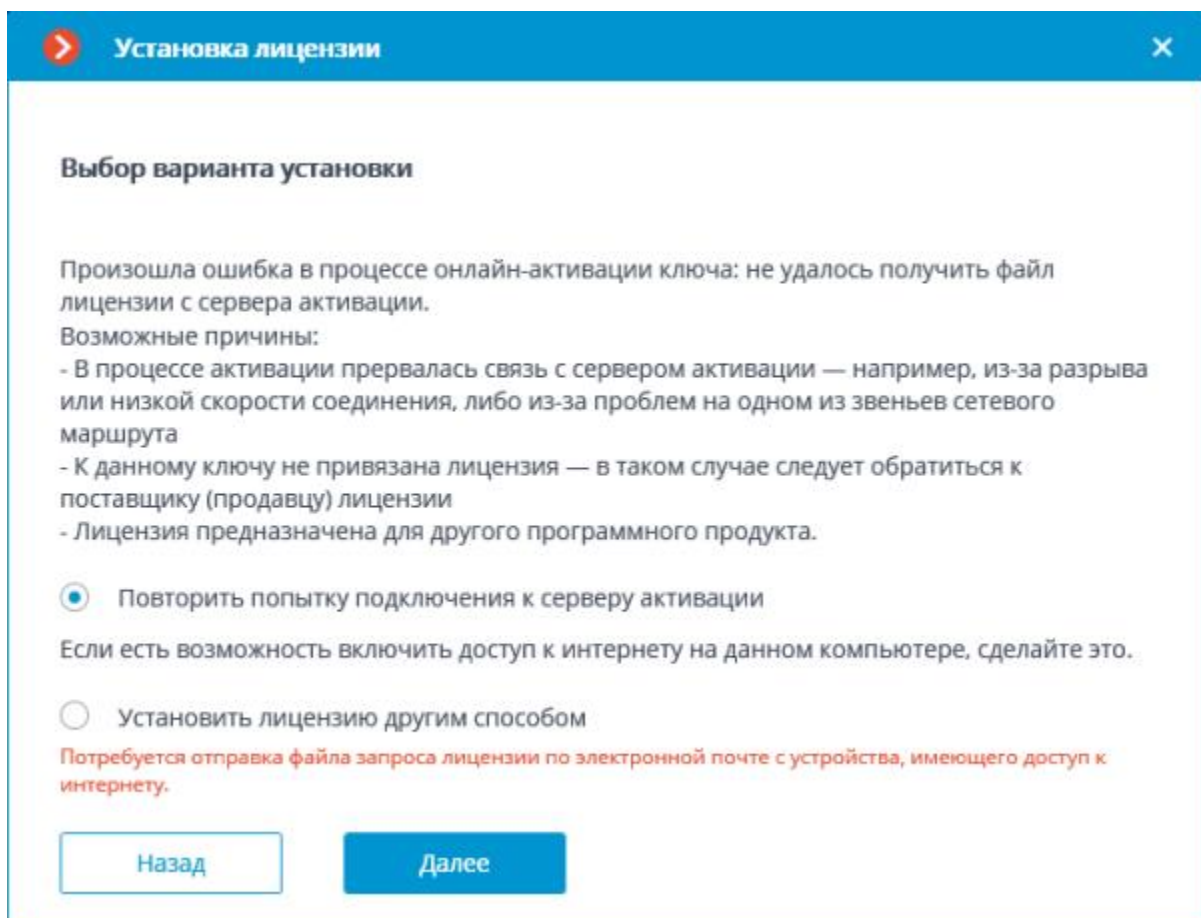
Установка лицензии

×

Выбор варианта установки

Произошла ошибка в процессе онлайн-активации ключа: не удалось получить файл лицензии с сервера активации.
Возможные причины:
- В процессе активации прервалась связь с сервером активации — например, из-за разрыва или низкой скорости соединения, либо из-за проблем на одном из звеньев сетевого маршрута
- К данному ключу не привязана лицензия — в таком случае следует обратиться к поставщику (продавцу) лицензии
- Лицензия предназначена для другого программного продукта.

Повторить попытку подключения к серверу активации

Если есть возможность включить доступ к интернету на данном компьютере, сделайте это.

Установить лицензию другим способом

Потребуется отправка файла запроса лицензии по электронной почте с устройства, имеющего доступ к интернету.

Назад

Далее